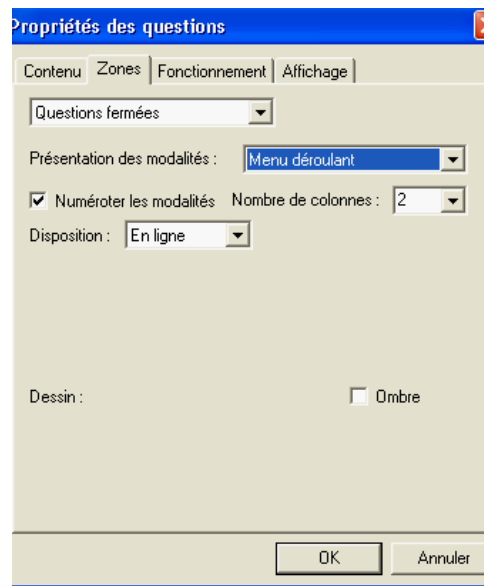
Propriétés des questions

Contenu | Zones | Fonctionnement | Affichage

Questions fermées

Présentation des modalités : Menu déroulant

Numéroter les modalités Nombre de colonnes : 2

Disposition : En ligne

Dessin :

Ombre

OK Annuler